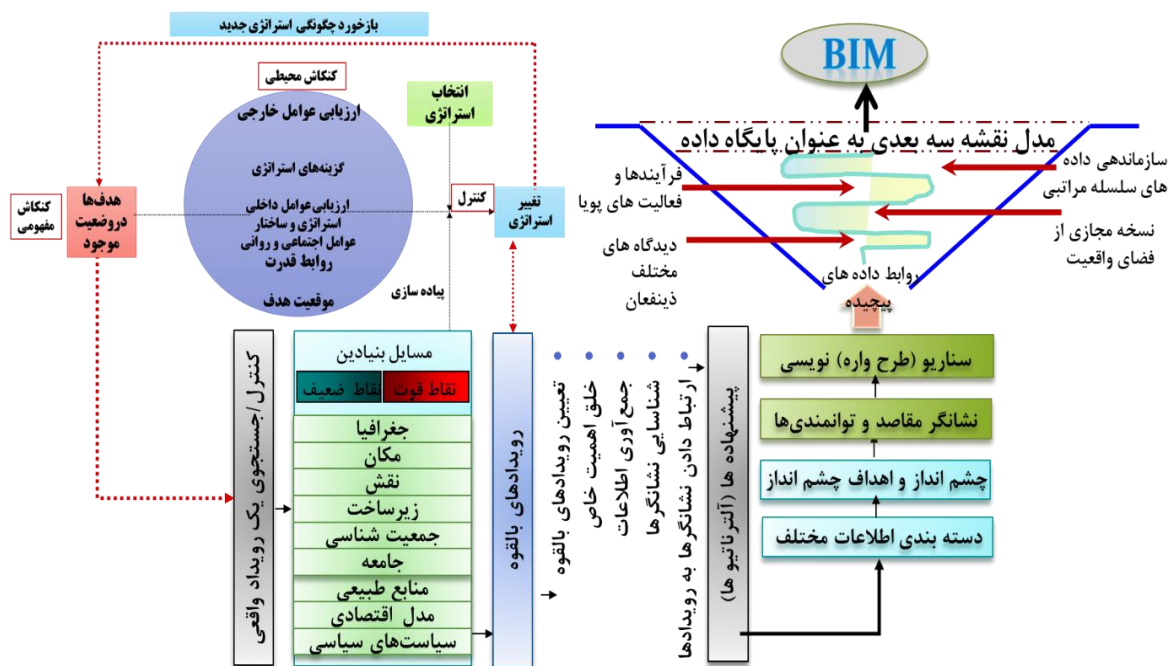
بازخورد چگونگی استراتژی جدید

کنکاش محیطی

ارزیابی عوامل خارجی

گزینه‌های استراتژی

ارزیابی‌عوامل داخلی
استراتژی و ساختار
عوامل اجتماعی و روانی
روابط قدرت

موقعیت هدف

انتخاب استراتژی

کنترل

تغییر استراتژی

کنکاش مفهومی

هدف‌ها دروضعیت موجود

پیاده سازی

BIM

مدل نقشه سه بعدی به عنوان پایگاه داده

فرآیندها و فعالیت های پویا

دیدگاه های مختلف ذینفعان

سازماندهی داده های سلسله مراتبی

نسخه مجازی از فضای واقعیت

روابط داده های پیچیده

کنترل/جستجوی یک رویداد واقعی

مسایل بنیادین

نقاط قوت

نقاط ضعیف

جغرافیا
مکان
نقش
زیرساخت
جمعیت شناسی
جامعه
منابع طبیعی
مدل اقتصادی
سیاست‌های سیاسی

رویدادهای بالقوه

تعیین رویدادهای بالقوه
خلق اهمیت خاص
جمع آوری اطلاعات
شناسایی نشانگرها
ارتباط دادن نشانگرها به رویدادها

پیشنهاده ها (آلترناتیو ها)

سناریو (طرح واره) نویسی

نشانگر مقاصد و توانمندی‌ها

چشم انداز و اهداف چشم انداز

دسته بندی اطلاعات مختلف